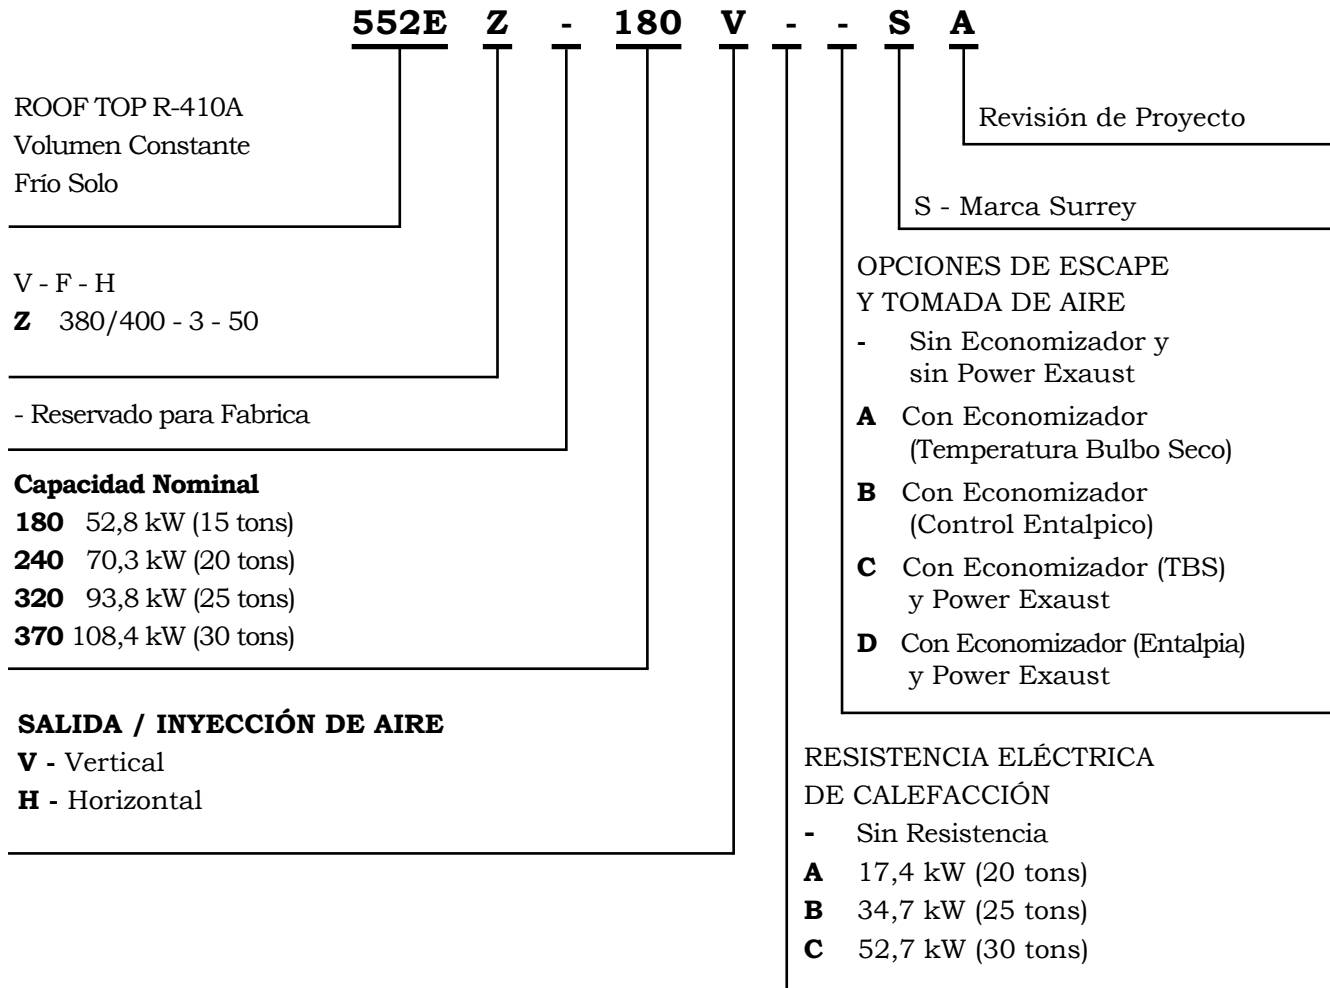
552E Z - 180 V - - S A

ROOF TOP R-410A
Volumen Constante
Frío Solo

V - F - H
**Z** 380/400 - 3 - 50

- Reservado para Fabrica

**Capacidad Nominal**
**180** 52,8 kW (15 tons)
**240** 70,3 kW (20 tons)
**320** 93,8 kW (25 tons)
**370** 108,4 kW (30 tons)

**SALIDA / INYECCIÓN DE AIRE**
**V -** Vertical
**H -** Horizontal

Revisión de Proyecto

S - Marca Surrey

OPCIONES DE ESCAPE
Y TOMADA DE AIRE
- Sin Economizador y sin Power Exaust
**A** Con Economizador (Temperatura Bulbo Seco)
**B** Con Economizador (Control Entalpico)
**C** Con Economizador (TBS) y Power Exaust
**D** Con Economizador (Entalpia) y Power Exaust

RESISTENCIA ELÉCTRICA
DE CALEFACCIÓN
- Sin Resistencia
**A** 17,4 kW (20 tons)
**B** 34,7 kW (25 tons)
**C** 52,7 kW (30 tons)